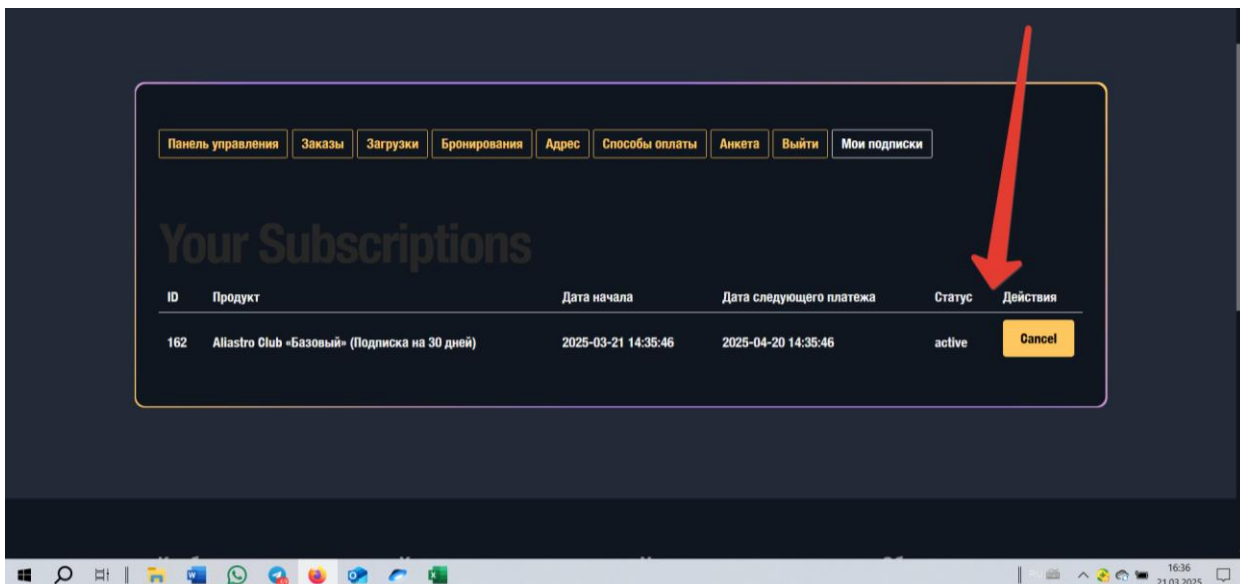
Панель управления | Заказы | Загрузки | Бронирования | Адрес | Способы оплаты | Анкета | Выйти | Мои подписки

Your Subscriptions

| ID | Продукт | Дата начала | Дата следующего платежа | Статус | Действия |
|---|---|---|---|---|---|
| 162 | Aliastro Club «Базовый» (Подписка на 30 дней) | 2025-03-21 14:35:46 | 2025-04-20 14:35:46 | active | Cancel |

16:36
21.03.2025